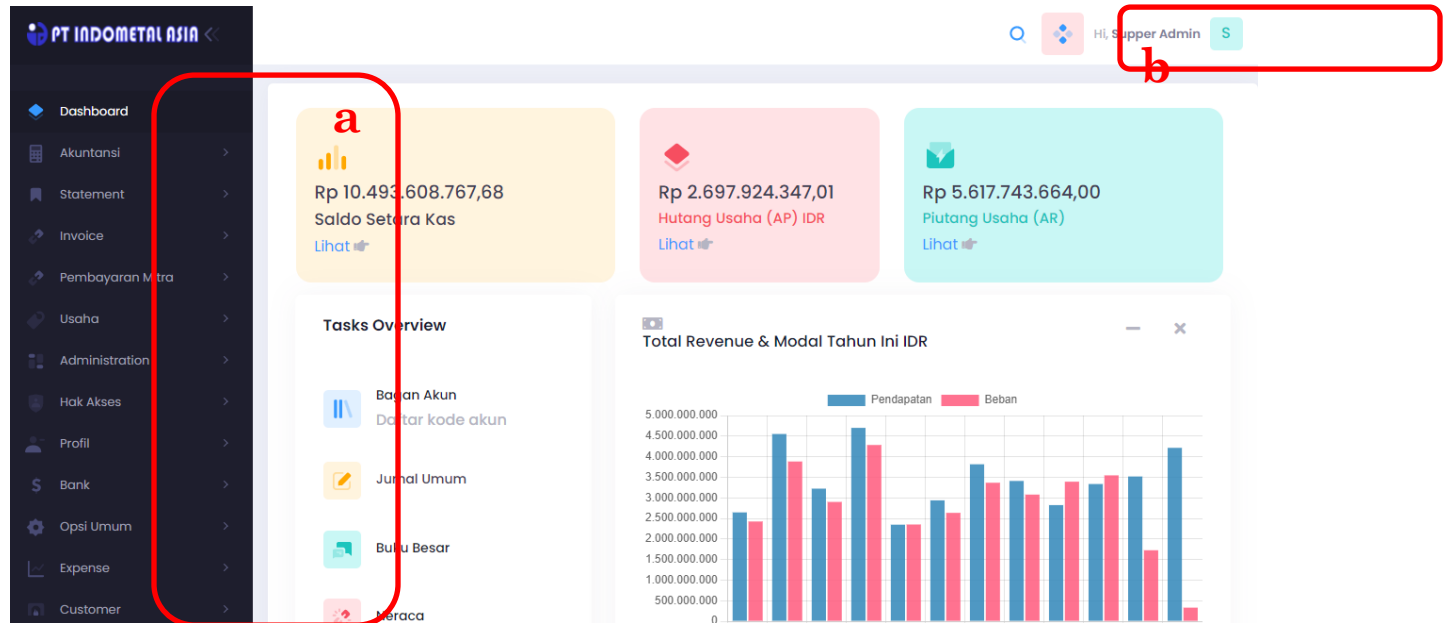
PT INDOMETAL ASIA

Hi, Supper Admin S

b

Dashboard
Akuntansi
Statement
Invoice
Pembayaran Mitra
Usaha
Administration
Hak Akses
Profil
Bank
Opsi Umum
Expense
Customer

a

Rp 10.493.608.767,68
Saldo Setara Kas
Lihat

Rp 2.697.924.347,01
Hutang Usaha (AP) IDR
Lihat

Rp 5.617.743.664,00
Piutang Usaha (AR)
Lihat

Tasks Overview

Bagan Akun
Daftar kode akun

Jurnal Umum

Buku Besar

Neraca

Total Revenue & Modal Tahun Ini IDR

Pendapatan Beban

5.000.000.000
4.500.000.000
4.000.000.000
3.500.000.000
3.000.000.000
2.500.000.000
2.000.000.000
1.500.000.000
1.000.000.000
500.000.000
0